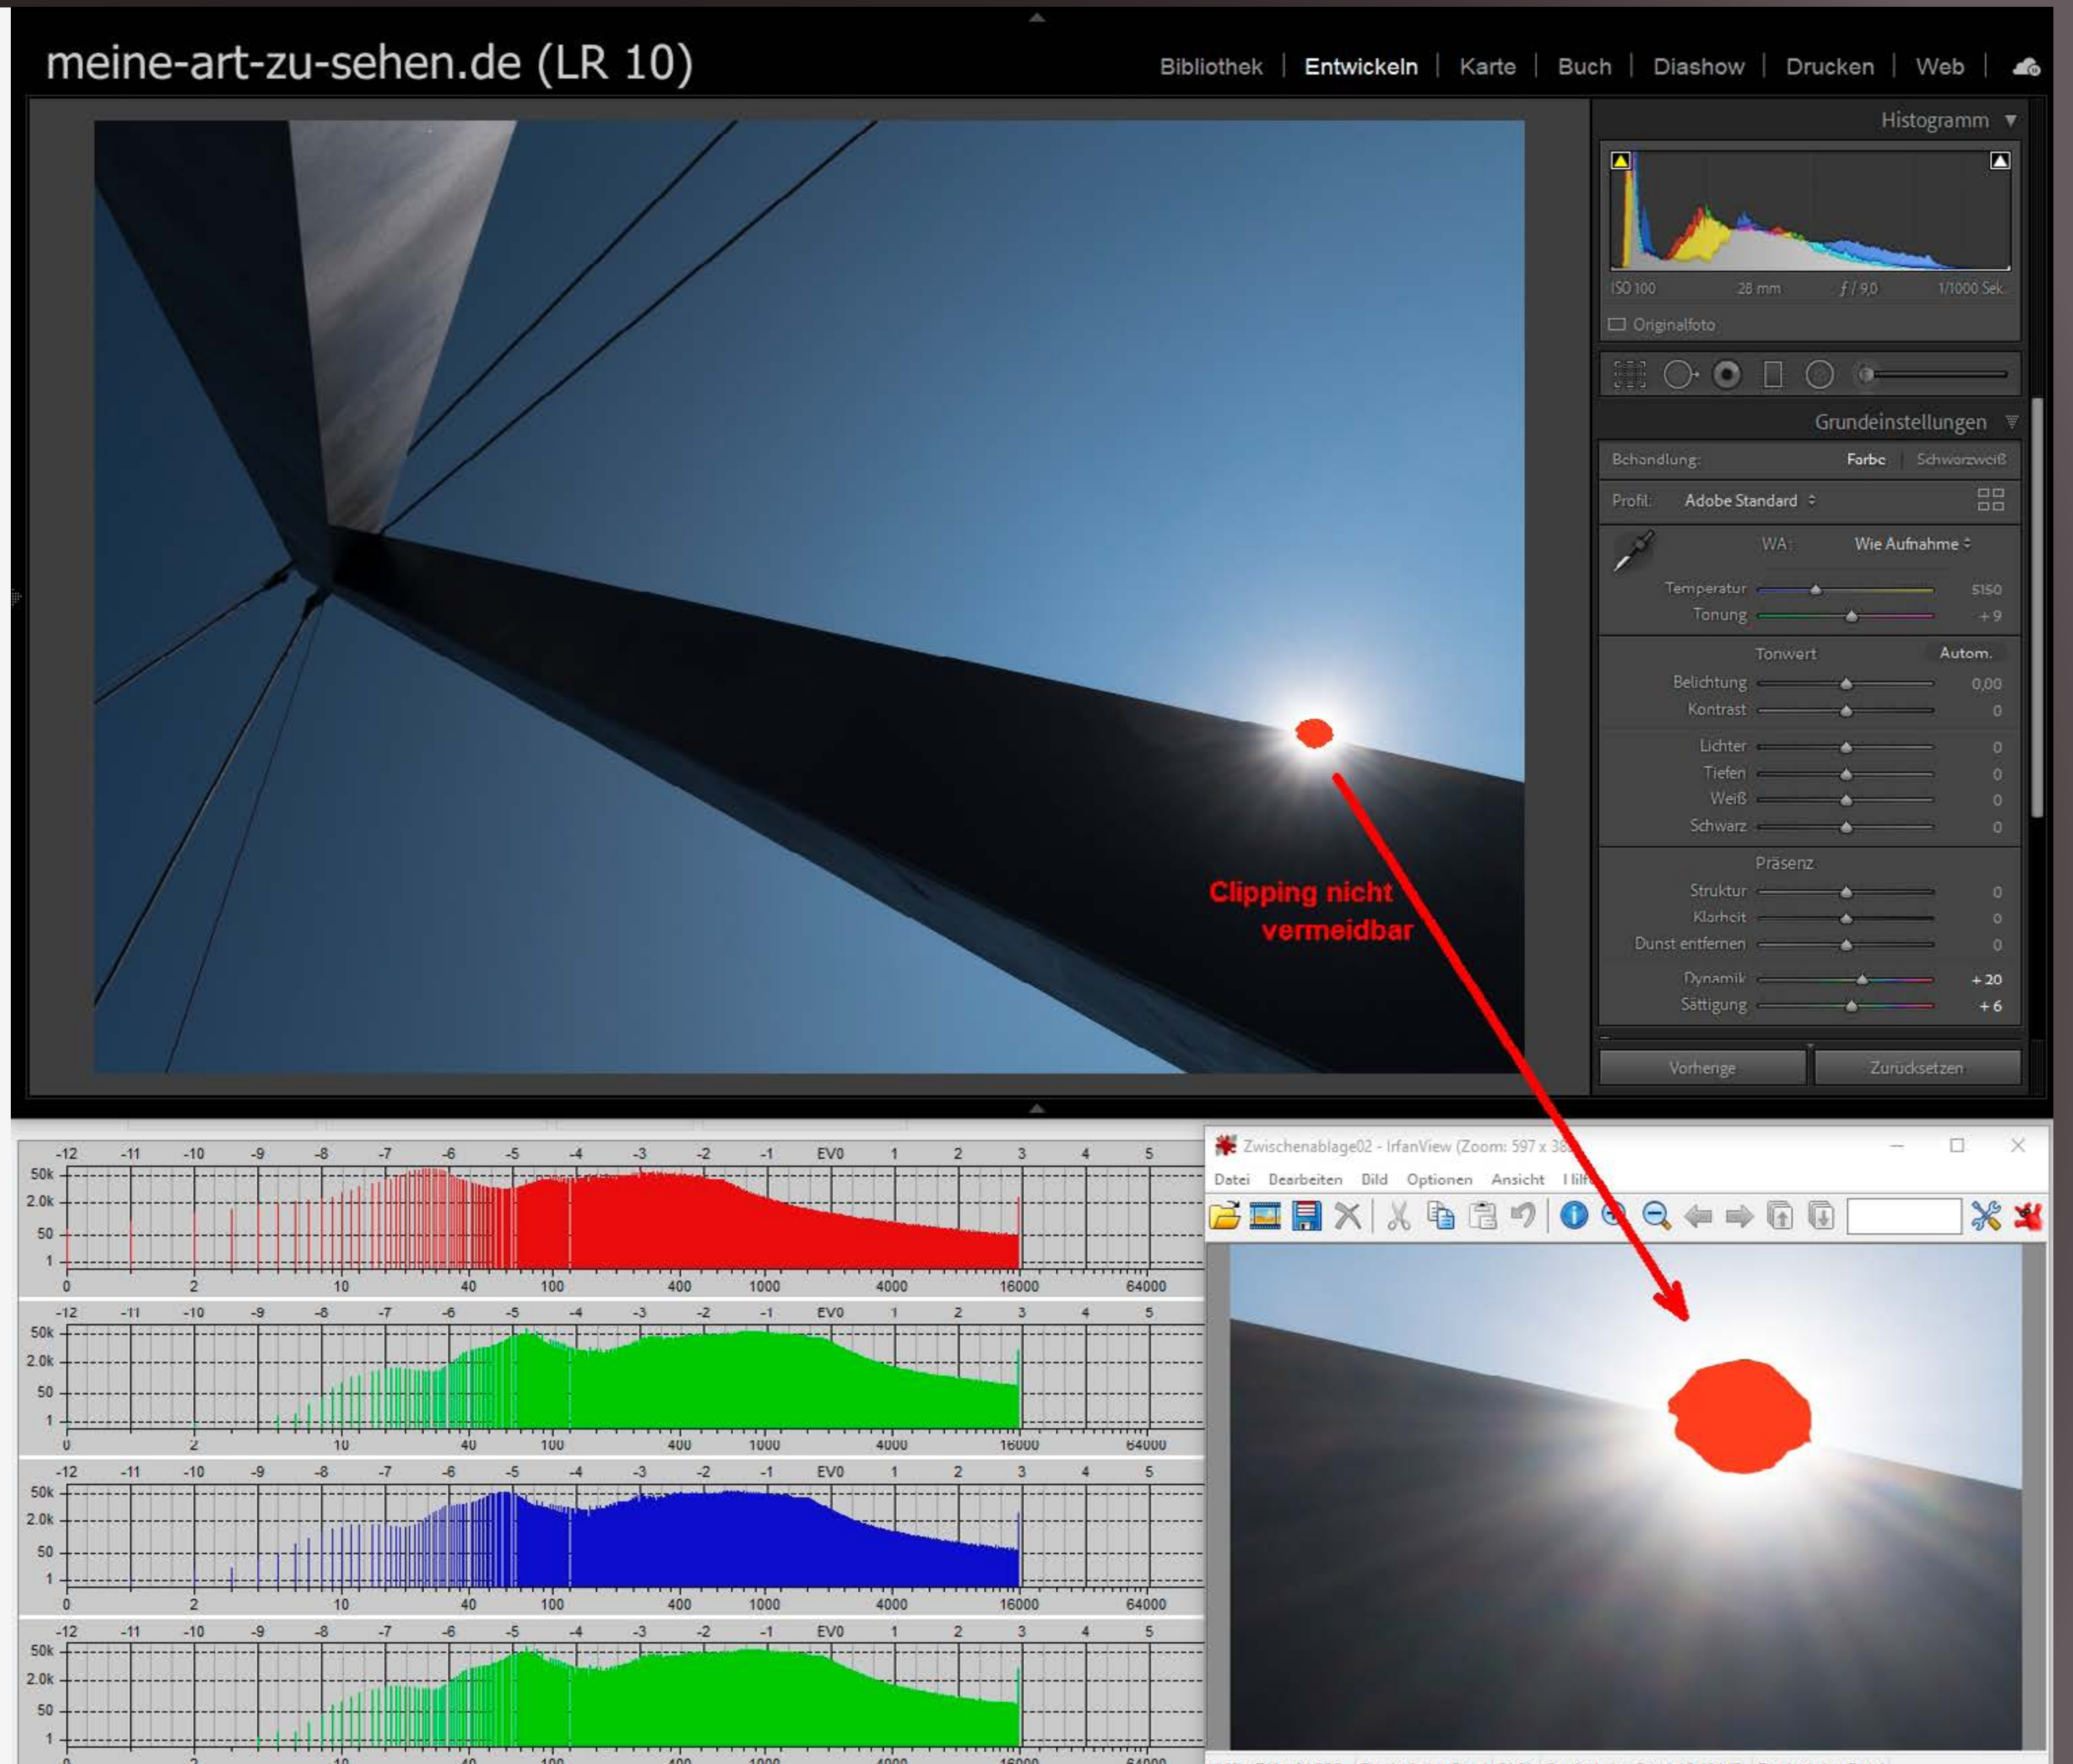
meine-art-zu-sehen.de (LR 10)

Bibliothek | Entwickeln | Karte | Buch | Diashow | Drucken | Web |

Histogramm

ISO 100 28 mm $f$ / 9,0 1/1000 Sek.

Originalfoto

Grundeinstellungen

Behandlung: Farbe Schwarzweiß

Profil: Adobe Standard

WA: Wie Aufnahme

Temperatur 5150
Tonung + 9

Tonwert Autom.
Belichtung 0,00
Kontrast 0
Lichter 0
Tiefen 0
Weiß 0
Schwarz 0

Präsenz
Struktur 0
Klarheit 0
Dunst entfernen 0
Dynamik + 20
Sättigung + 6

Vorherige Zurücksetzen

Clipping nicht vermeidbar

| -12 | -11 | -10 | -9 | -8 | -7 | -6 | -5 | -4 | -3 | -2 | -1 | EV0 | 1 | 2 | 3 | 4 | 5 |
|---|---|---|---|---|---|---|---|---|---|---|---|---|---|---|---|---|---|

50k
2.0k
50
1

0 2 10 40 100 400 1000 4000 16000 64000

-12 -11 -10 -9 -8 -7 -6 -5 -4 -3 -2 -1 EV0 1 2 3 4 5
50k
2.0k
50
1
0 2 10 40 100 400 1000 4000 16000 64000

-12 -11 -10 -9 -8 -7 -6 -5 -4 -3 -2 -1 EV0 1 2 3 4 5
50k
2.0k
50
1
0 2 10 40 100 400 1000 4000 16000 64000

-12 -11 -10 -9 -8 -7 -6 -5 -4 -3 -2 -1 EV0 1 2 3 4 5
50k
2.0k
50
1

Zwischenablage02 - IrfanView (Zoom: 597 x 38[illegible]

Datei Bearbeiten Bild Optionen Ansicht Hilf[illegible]